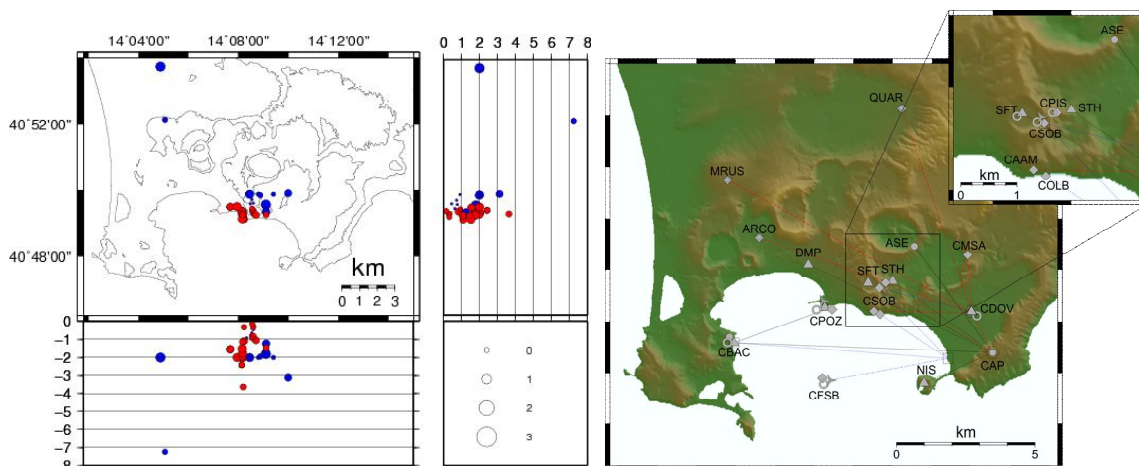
14°04'00"
14°08'00"
14°12'00"
40°52'00"
40°48'00"
km
0 1 2 3
0 1 2 3 4 5 6 7 8
0
−1
−2
−3
−4
−5
−6
−7
−8
0
1
2
3
QUAR
MRUS
ARCO
DMP
ASE
CMSA
SFT
STH
CSOB
CPOZ
CDOV
CBAC
NIS
CAP
CFSB
km
0
5
ASE
SFT
CPIS
STH
CSOB
CAAM
COLB
km
0
1